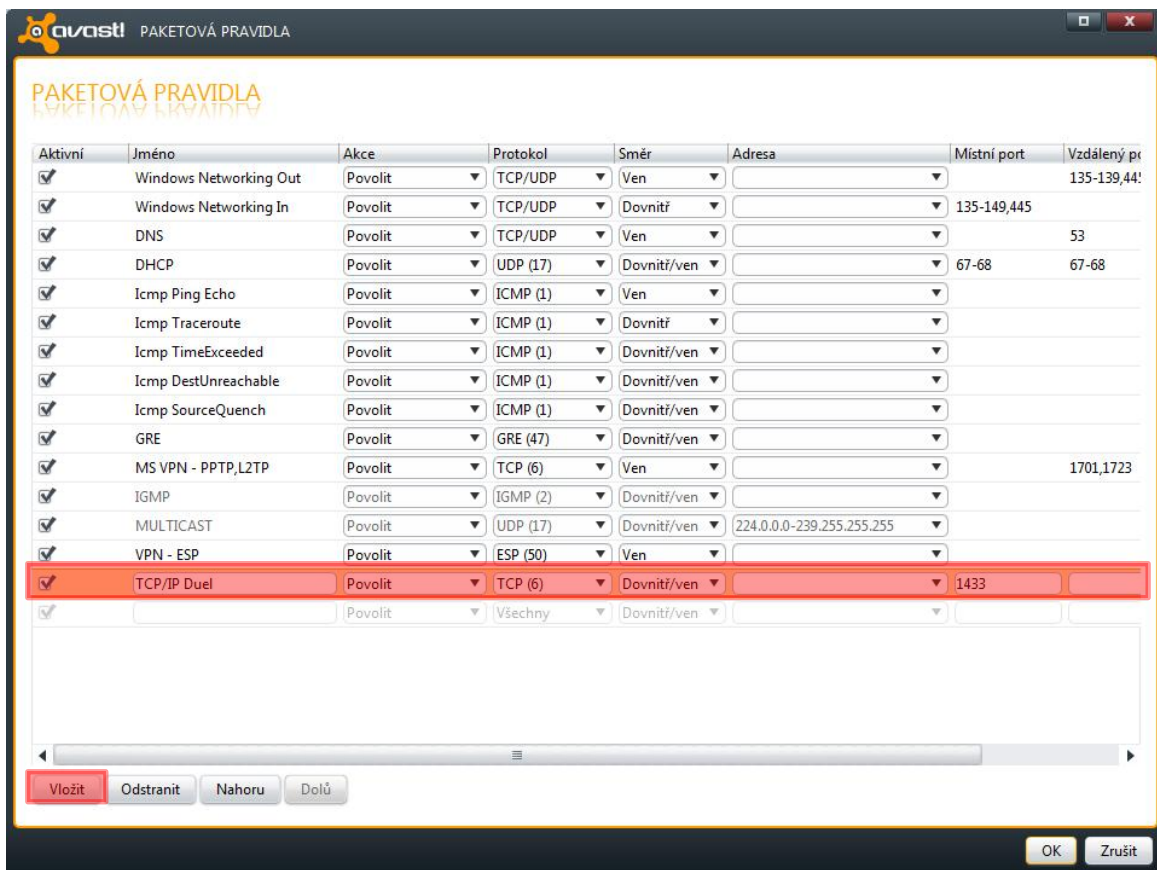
avast! PAKETOVÁ PRAVIDLA

PAKETOVÁ PRAVIDLA

| Aktivní | Jméno | Akce | Protokol | Směr | Adresa | Místní port | Vzdálený p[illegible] |
|---|---|---|---|---|---|---|---|
| ✓ | Windows Networking Out | Povolit | TCP/UDP | Ven | | | 135-139,44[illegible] |
| ✓ | Windows Networking In | Povolit | TCP/UDP | Dovnitř | | 135-149,445 | |
| ✓ | DNS | Povolit | TCP/UDP | Ven | | | 53 |
| ✓ | DHCP | Povolit | UDP (17) | Dovnitř/ven | | 67-68 | 67-68 |
| ✓ | Icmp Ping Echo | Povolit | ICMP (1) | Ven | | | |
| ✓ | Icmp Traceroute | Povolit | ICMP (1) | Dovnitř | | | |
| ✓ | Icmp TimeExceeded | Povolit | ICMP (1) | Dovnitř/ven | | | |
| ✓ | Icmp DestUnreachable | Povolit | ICMP (1) | Dovnitř/ven | | | |
| ✓ | Icmp SourceQuench | Povolit | ICMP (1) | Dovnitř/ven | | | |
| ✓ | GRE | Povolit | GRE (47) | Dovnitř/ven | | | |
| ✓ | MS VPN - PPTP,L2TP | Povolit | TCP (6) | Ven | | | 1701,1723 |
| ✓ | IGMP | Povolit | IGMP (2) | Dovnitř/ven | | | |
| ✓ | MULTICAST | Povolit | UDP (17) | Dovnitř/ven | 224.0.0.0-239.255.255.255 | | |
| ✓ | VPN - ESP | Povolit | ESP (50) | Ven | | | |
| ✓ | TCP/IP Duel | Povolit | TCP (6) | Dovnitř/ven | | 1433 | |
| ✓ | | Povolit | Všechny | Dovnitř/ven | | | |

Vložit Odstranit Nahoru Dolů

OK Zrušit